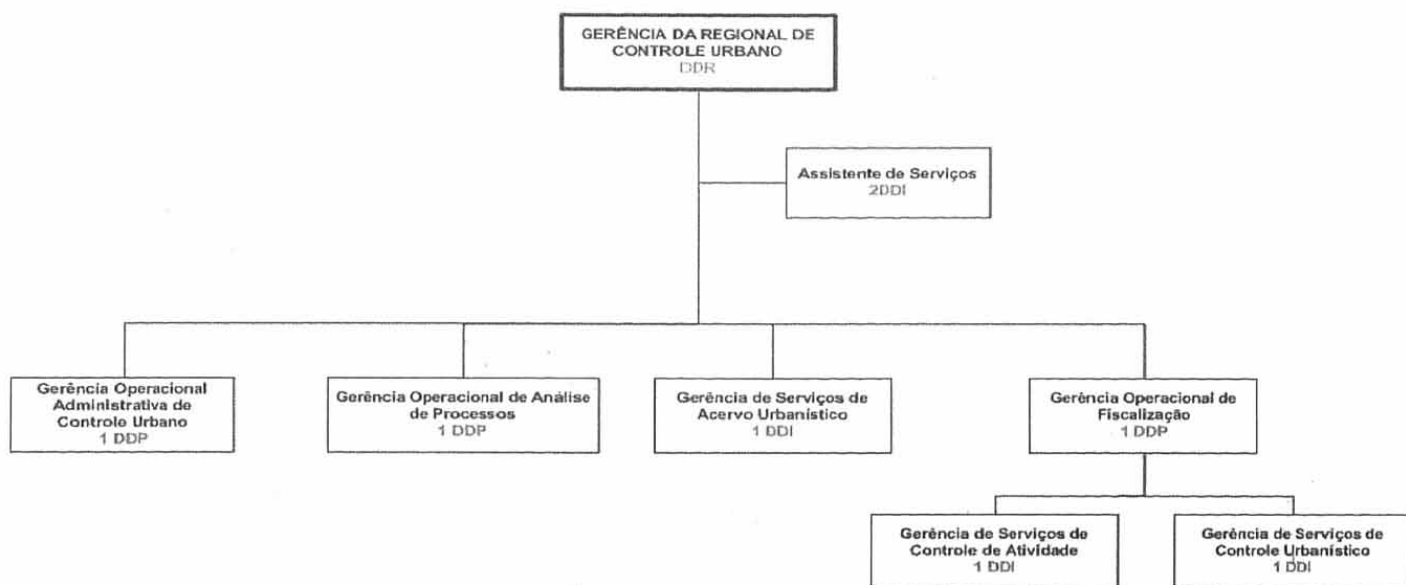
GERÊNCIA DA REGIONAL DE CONTROLE URBANO
DDR

Assistente de Serviços
2DDI

Gerência Operacional Administrativa de Controle Urbano
1 DDP

Gerência Operacional de Análise de Processos
1 DDP

Gerência de Serviços de Acervo Urbanístico
1 DDI

Gerência Operacional de Fiscalização
1 DDP

Gerência de Serviços de Controle de Atividade
1 DDI

Gerência de Serviços de Controle Urbanístico
1 DDI